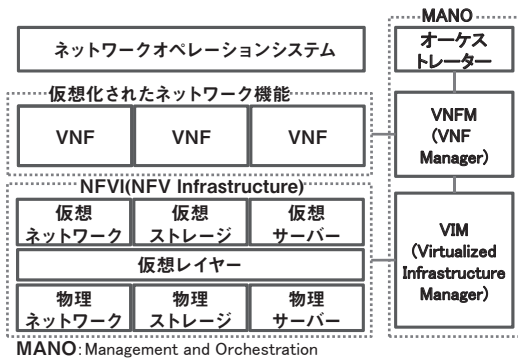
ネットワークオペレーションシステム

仮想化されたネットワーク機能

VNF

VNF

VNF

NFVI(NFV Infrastructure)

仮想 ネットワーク

仮想 ストレージ

仮想 サーバー

仮想レイヤー

物理 ネットワーク

物理 ストレージ

物理 サーバー

MANO

オーケス トレーター

VNFM (VNF Manager)

VIM (Virtualized Infrastructure Manager)

MANO: Management and Orchestration